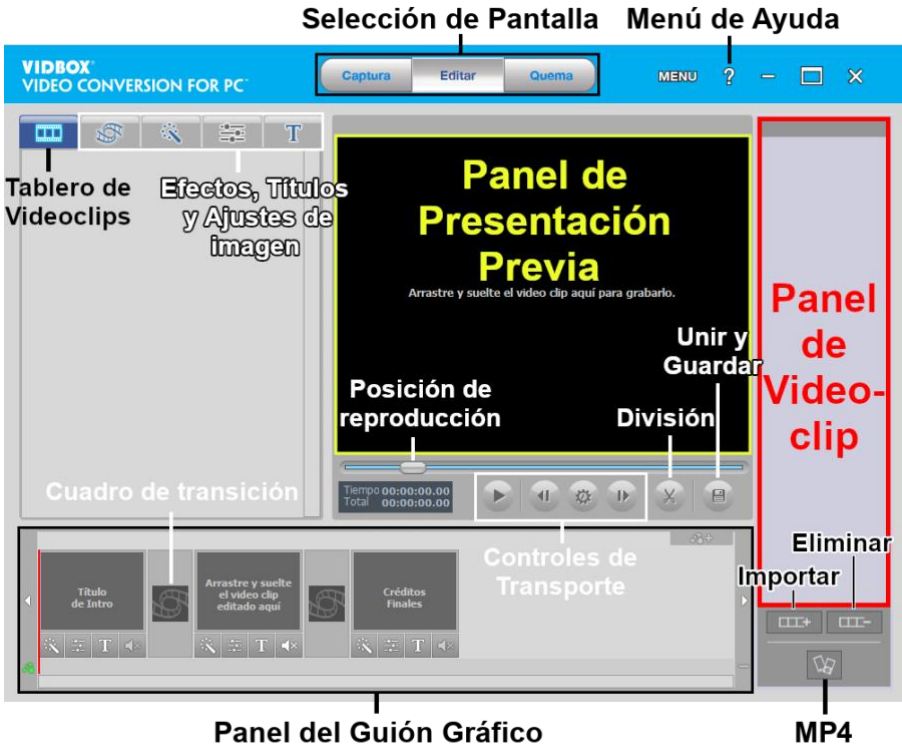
Selección de Pantalla

Menú de Ayuda

VIDBOX
VIDEO CONVERSION FOR PC

Captura

Editar

Quema

MENU

?

Tablero de Videoclips

Efectos, Títulos y Ajustes de imagen

Panel de Presentación Previa

Arrastre y suelte el video clip aquí para grabarlo.

Unir y Guardar

Panel de Video-clip

Posición de reproducción

División

Tiempo 00:00:00.00
Total 00:00:00.00

Cuadro de transición

Controles de Transporte

Eliminar

Importar

Título de Intro

Arrastre y suelte el video clip editado aquí

Créditos Finales

Panel del Guión Gráfico

MP4